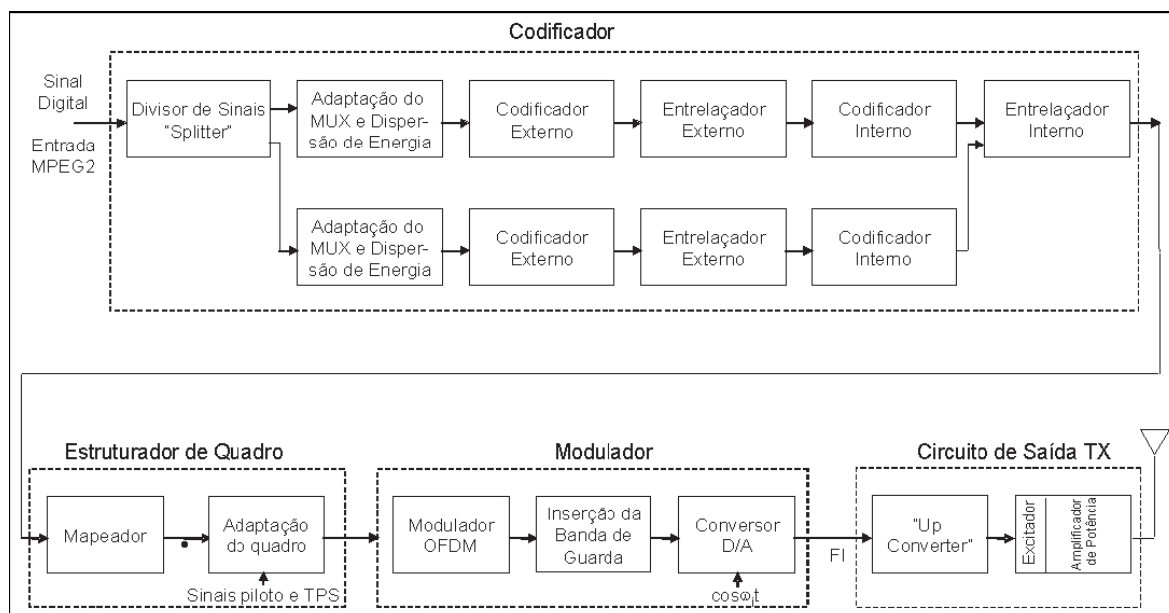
Codificador

Sinal Digital

Entrada MPEG2

Divisor de Sinais "Splitter"

Adaptação do MUX e Dispersão de Energia

Codificador Externo

Entrelaçador Externo

Codificador Interno

Entrelaçador Interno

Adaptação do MUX e Dispersão de Energia

Codificador Externo

Entrelaçador Externo

Codificador Interno

Estruturador de Quadro

Mapeador

Adaptação do quadro

Sinais piloto e TPS

Modulador

Modulador OFDM

Inserção da Banda de Guarda

Conversor D/A

$\cos\omega_1 t$

FI

Circuito de Saída TX

"Up Converter"

Excitador

Amplificador de Potência